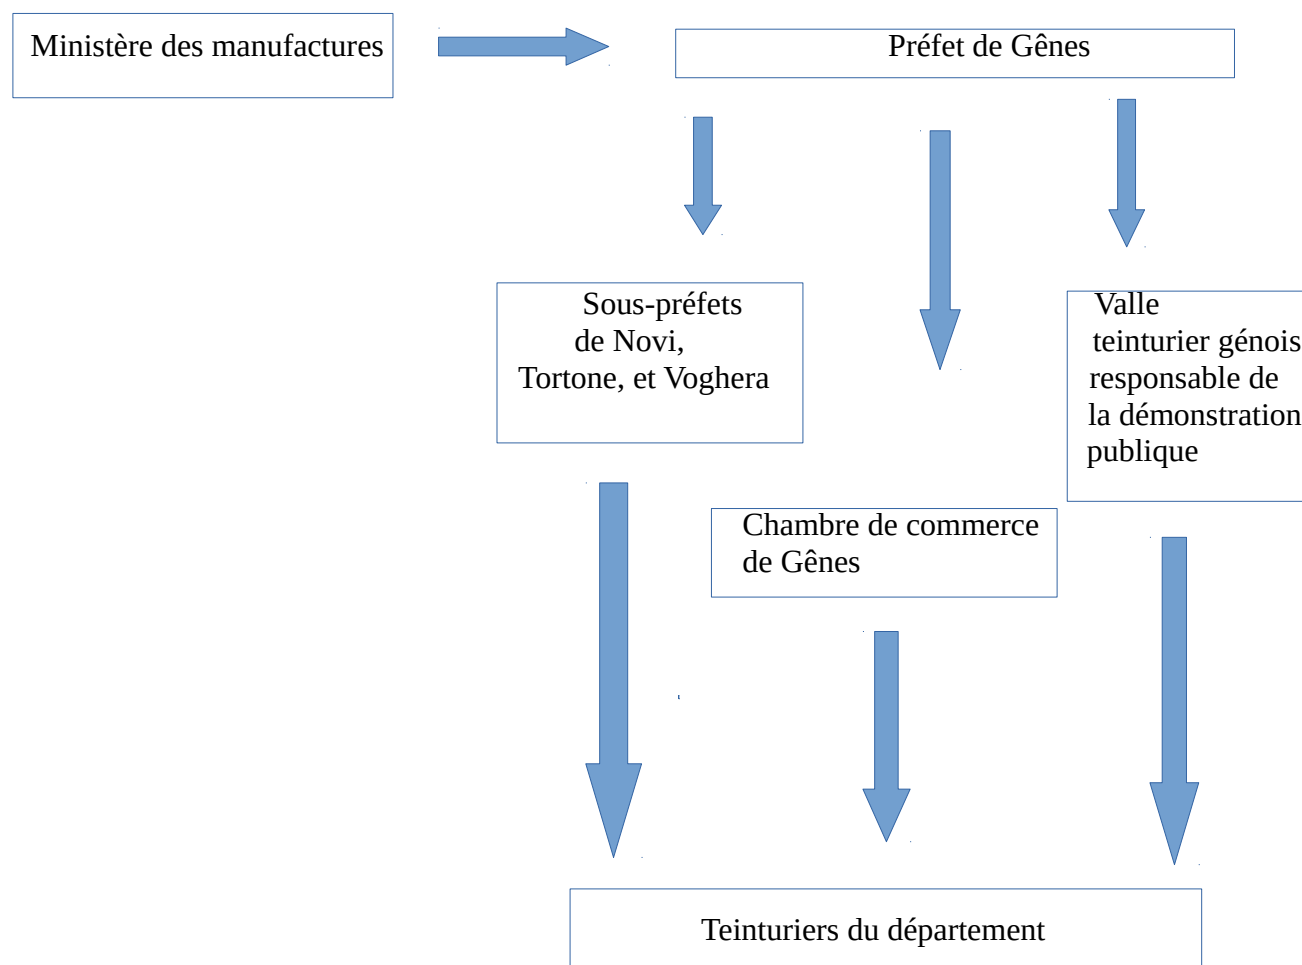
Ministère des manufactures

Préfet de Gênes

Sous-préfets de Novi, Tortone, et Voghera

Valle teinturier génois responsable de la démonstration publique

Chambre de commerce de Gênes

Teinturiers du département